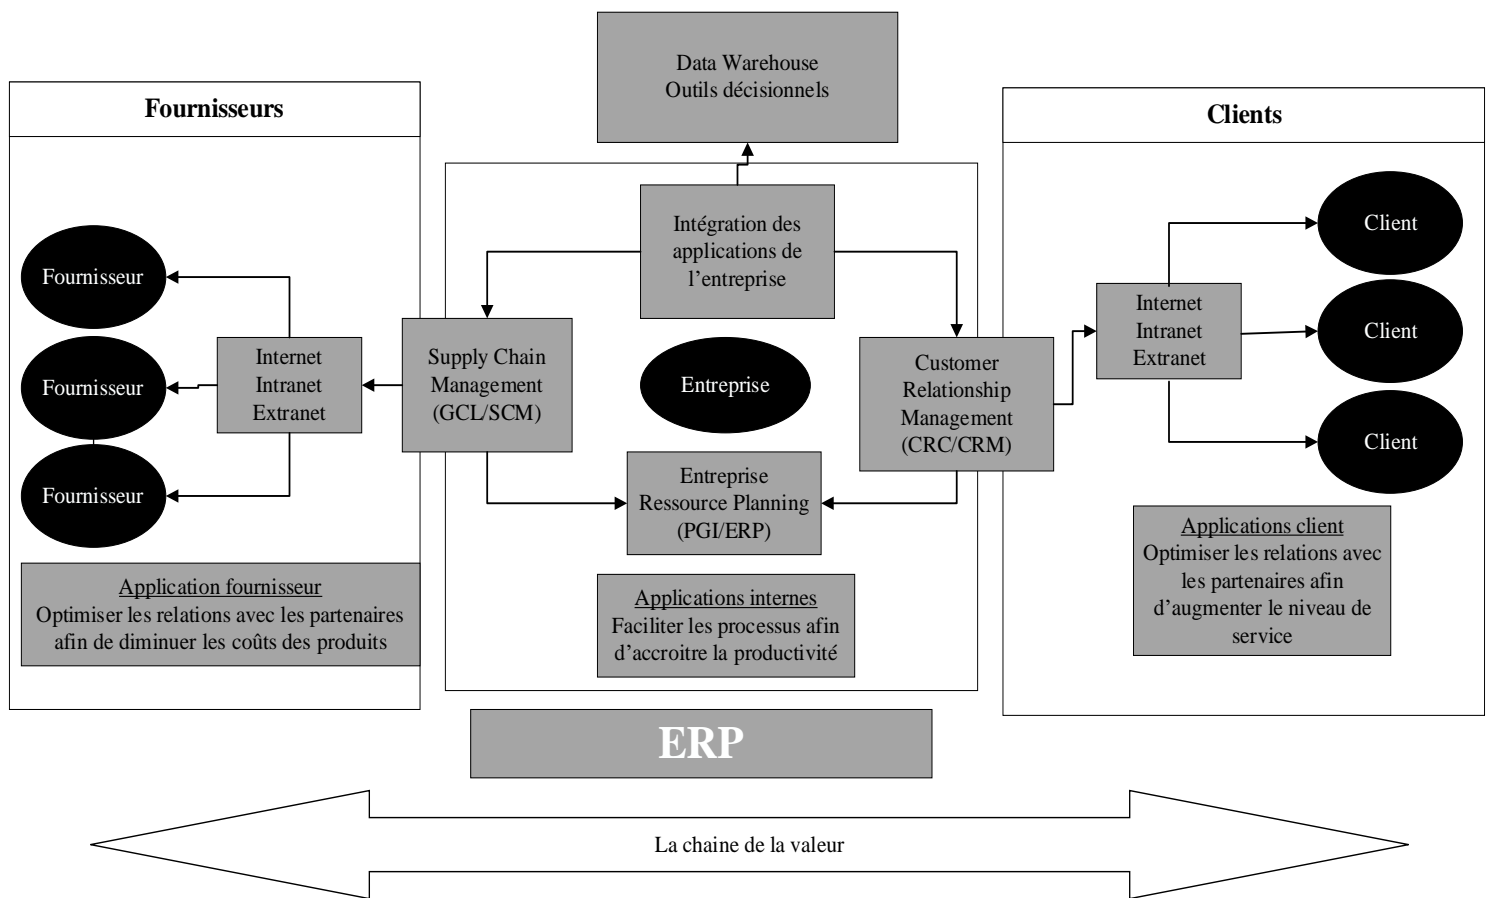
Data Warehouse
Outils décisionnels

Fournisseurs

Fournisseur

Fournisseur

Fournisseur

Internet
Intranet
Extranet

Application fournisseur
Optimiser les relations avec les partenaires afin de diminuer les coûts des produits

Intégration des applications de l'entreprise

Supply Chain Management (GCL/SCM)

Entreprise

Customer Relationship Management (CRC/CRM)

Entreprise Ressource Planning (PGI/ERP)

Applications internes
Faciliter les processus afin d'accroitre la productivité

Clients

Internet
Intranet
Extranet

Client

Client

Client

Applications client
Optimiser les relations avec les partenaires afin d'augmenter le niveau de service

ERP

La chaine de la valeur